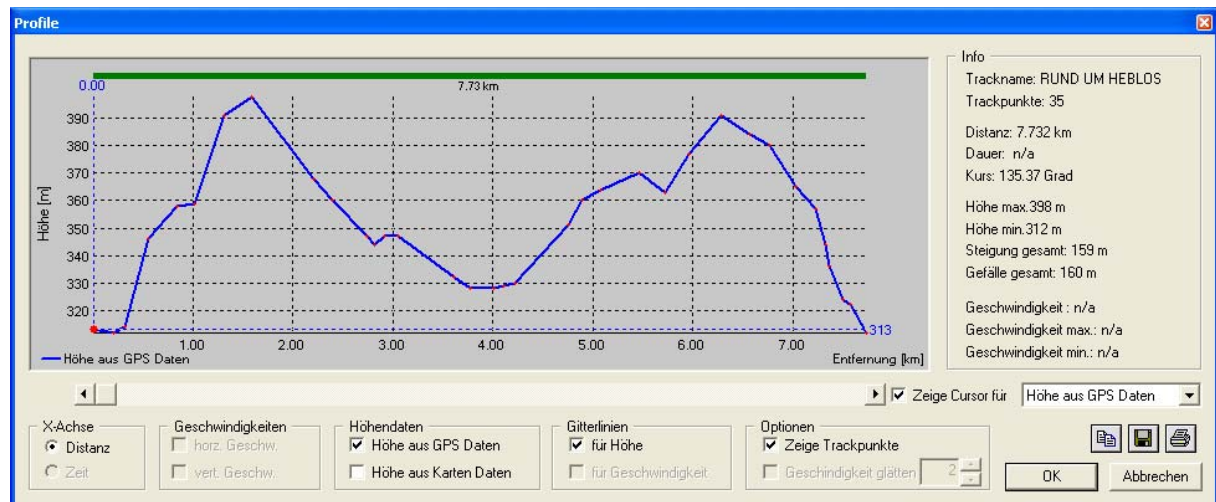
Profile

0.00
7.73 km
390
380
370
360
350
340
330
320
Höhe [m]
1.00
2.00
3.00
4.00
5.00
6.00
7.00
313
Höhe aus GPS Daten
Entfernung [km]

Info
Trackname: RUND UM HEBLOS
Trackpunkte: 35

Distanz: 7.732 km
Dauer: n/a
Kurs: 135.37 Grad

Höhe max.398 m
Höhe min.312 m
Steigung gesamt: 159 m
Gefälle gesamt: 160 m

Geschwindigkeit : n/a
Geschwindigkeit max.: n/a
Geschwindigkeit min.: n/a

Zeige Cursor für
Höhe aus GPS Daten

X-Achse
Distanz
Zeit

Geschwindigkeiten
horz. Geschw.
vert. Geschw.

Höhendaten
Höhe aus GPS Daten
Höhe aus Karten Daten

Gitterlinien
für Höhe
für Geschwindigkeit

Optionen
Zeige Trackpunkte
Geschindigkeit glätten
2

OK
Abbrechen